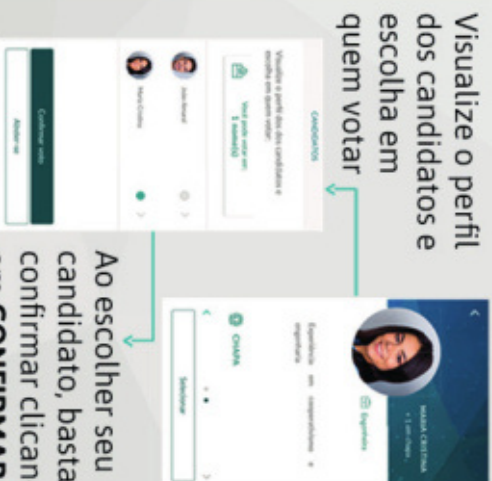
Visualize o perfil dos candidatos e escolha em quem votar

CANDIDATOS

Visualize o perfil dos candidatos e escolha em quem votar.

Você pode votar em 1 candidato(s)

João Ricardo

Maria Cristina

Confirmar voto

Abster-se

Ao escolher seu candidato, basta confirmar clicando em CONFIRMAR

MARIA CRISTINA

1 Experiência

Experiência em cooperativismo e engenharia

CHAPA

Selecionar